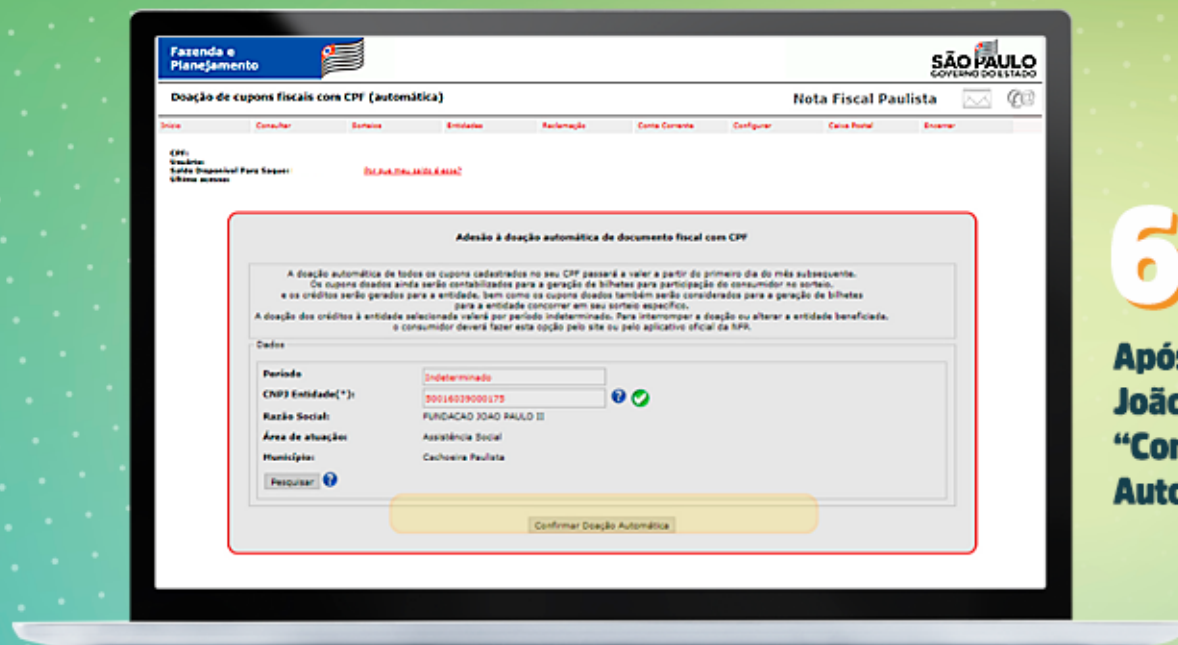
Fazenda e Planejamento

SÃO PAULO GOVERNO DO ESTADO

Doação de cupons fiscais com CPF (automática)

Nota Fiscal Paulista

Início | Consultar | Sorteios | Entidades | Reclamação | Conta Corrente | Configurar | Caixa Postal | Encerrar

CPF:
Usuário:
Saldo Disponível Para Saque: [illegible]
Último acesso:

Adesão à doação automática de documento fiscal com CPF

A doação automática de todos os cupons cadastrados no seu CPF passará a valer a partir do primeiro dia do mês subsequente. Os cupons doados ainda serão contabilizados para a geração de bilhetes para participação do consumidor no sorteio. e os créditos serão gerados para a entidade, bem como os cupons doados também serão considerados para a geração de bilhetes para a entidade concorrer em seu sorteio específico. A doação dos créditos à entidade selecionada valerá por período indeterminado. Para interromper a doação ou alterar a entidade beneficiada, o consumidor deverá fazer esta opção pelo site ou pelo aplicativo oficial da NFP.

Dados

| | |
|---|---|
| Período | Indeterminado |
| CNPJ Entidade(*): | 50016039000175 |
| Razão Social: | FUNDACAO JOAO PAULO II |
| Área de atuação: | Assistência Social |
| Município: | Cachoeira Paulista |

Pesquisar

Confirmar Doação Automática

6

Após
João
“Con
Auto